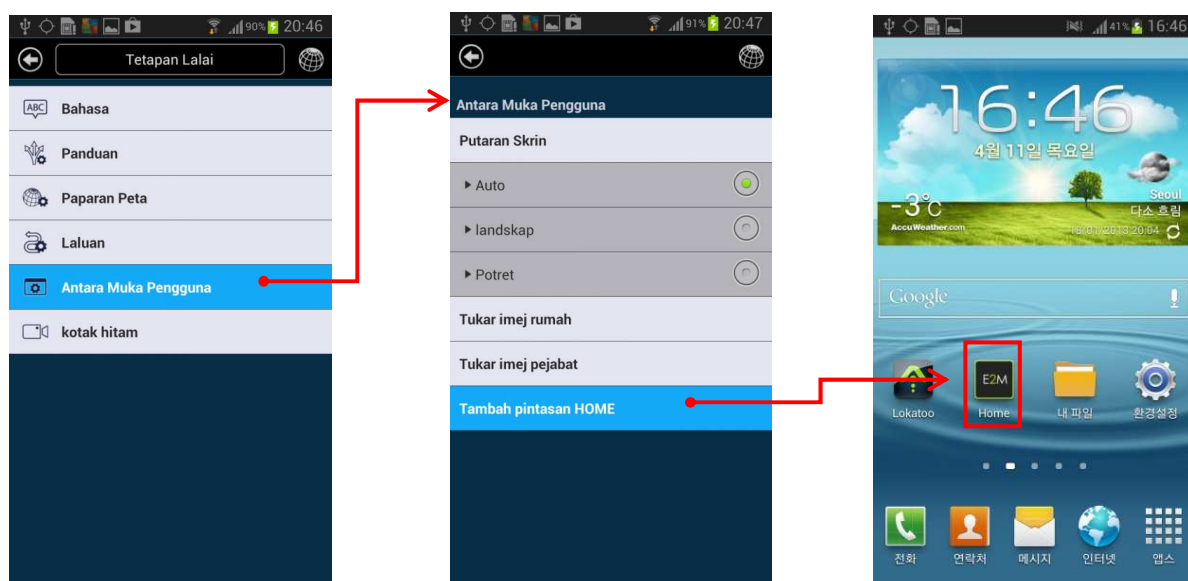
90% 20:46

Tetapan Lalai

ABC Bahasa

Panduan

Paparan Peta

Laluan

Antara Muka Pengguna

kotak hitam

91% 20:47

Antara Muka Pengguna

Putaran Skrin

Auto

landskap

Potret

Tukar imej rumah

Tukar imej pejabat

Tambah pintasan HOME

41% 16:46

16:46

4월 11일 목요일

-3°C

AccuWeather.com

Seoul

다소 흐림

18/01/2013 20:04

Google

Lokatoo

E2M

Home

내 파일

환경설정

전화

연락처

메시지

인터넷

앱스